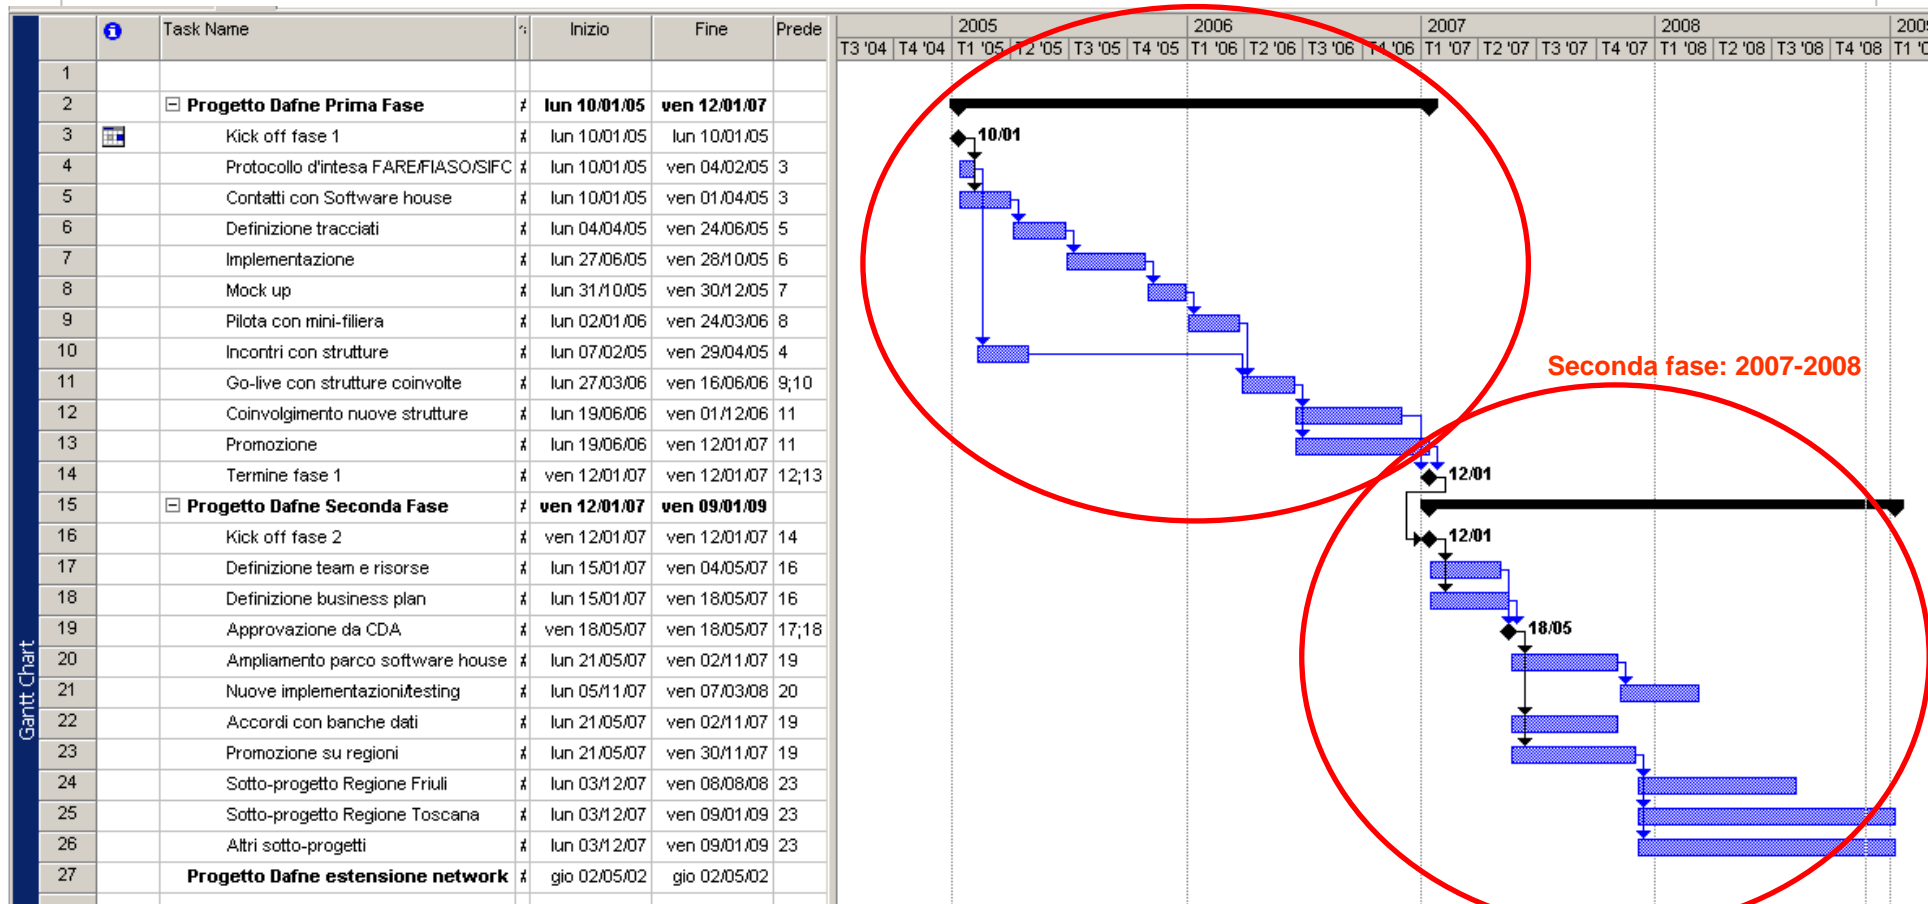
Gantt Chart

|  | Task Name | Inizio | Fine | Prede |
|---|---|---|---|---|
| 1 |  |  |  |  |
| 2 | Progetto Dafne Prima Fase | lun 10/01/05 | ven 12/01/07 |  |
| 3 | Kick off fase 1 | lun 10/01/05 | lun 10/01/05 |  |
| 4 | Protocollo d'intesa FARE/FIASO/SIFC | lun 10/01/05 | ven 04/02/05 | 3 |
| 5 | Contatti con Software house | lun 10/01/05 | ven 01/04/05 | 3 |
| 6 | Definizione tracciati | lun 04/04/05 | ven 24/06/05 | 5 |
| 7 | Implementazione | lun 27/06/05 | ven 28/10/05 | 6 |
| 8 | Mock up | lun 31/10/05 | ven 30/12/05 | 7 |
| 9 | Pilota con mini-filiera | lun 02/01/06 | ven 24/03/06 | 8 |
| 10 | Incontri con strutture | lun 07/02/05 | ven 29/04/05 | 4 |
| 11 | Go-live con strutture coinvolte | lun 27/03/06 | ven 16/06/06 | 9;10 |
| 12 | Coinvolgimento nuove strutture | lun 19/06/06 | ven 01/12/06 | 11 |
| 13 | Promozione | lun 19/06/06 | ven 12/01/07 | 11 |
| 14 | Termine fase 1 | ven 12/01/07 | ven 12/01/07 | 12;13 |
| 15 | Progetto Dafne Seconda Fase | ven 12/01/07 | ven 09/01/09 |  |
| 16 | Kick off fase 2 | ven 12/01/07 | ven 12/01/07 | 14 |
| 17 | Definizione team e risorse | lun 15/01/07 | ven 04/05/07 | 16 |
| 18 | Definizione business plan | lun 15/01/07 | ven 18/05/07 | 16 |
| 19 | Approvazione da CDA | ven 18/05/07 | ven 18/05/07 | 17;18 |
| 20 | Ampliamento parco software house | lun 21/05/07 | ven 02/11/07 | 19 |
| 21 | Nuove implementazioni/testing | lun 05/11/07 | ven 07/03/08 | 20 |
| 22 | Accordi con banche dati | lun 21/05/07 | ven 02/11/07 | 19 |
| 23 | Promozione su regioni | lun 21/05/07 | ven 30/11/07 | 19 |
| 24 | Sotto-progetto Regione Friuli | lun 03/12/07 | ven 08/08/08 | 23 |
| 25 | Sotto-progetto Regione Toscana | lun 03/12/07 | ven 09/01/09 | 23 |
| 26 | Altri sotto-progetti | lun 03/12/07 | ven 09/01/09 | 23 |
| 27 | Progetto Dafne estensione network | gio 02/05/02 | gio 02/05/02 |  |

2005 2006 2007 2008 200
T3 '04 T4 '04 T1 '05 T2 '05 T3 '05 T4 '05 T1 '06 T2 '06 T3 '06 T4 '06 T1 '07 T2 '07 T3 '07 T4 '07 T1 '08 T2 '08 T3 '08 T4 '08 T1 '0

10/01
12/01
12/01
18/05

Seconda fase: 2007-2008